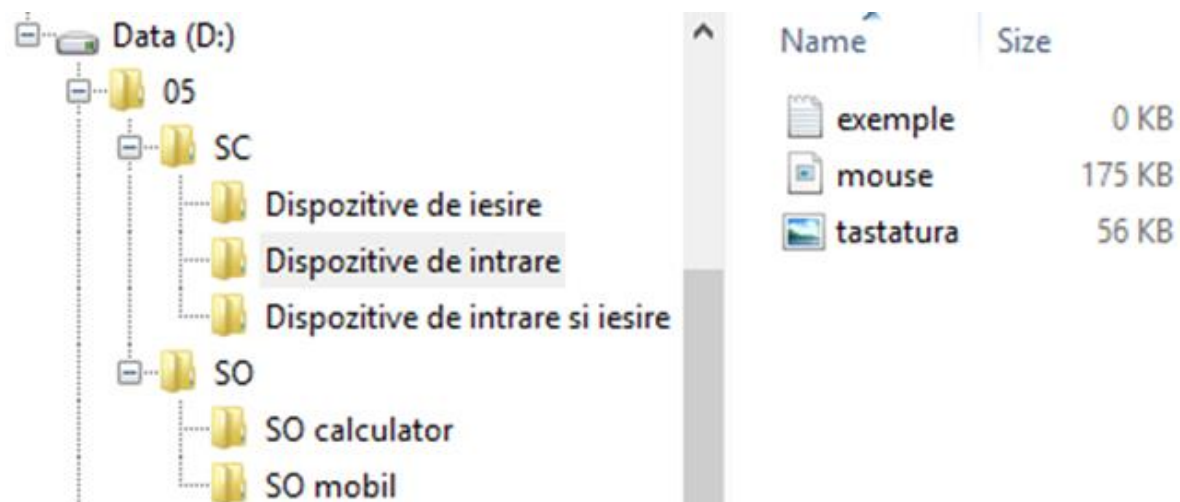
Data (D:)
05
SC
Dispozitive de iesire
Dispozitive de intrare
Dispozitive de intrare si iesire
SO
SO calculator
SO mobil

| Name | Size |
|---|---|
| exemple | 0 KB |
| mouse | 175 KB |
| tastatura | 56 KB |